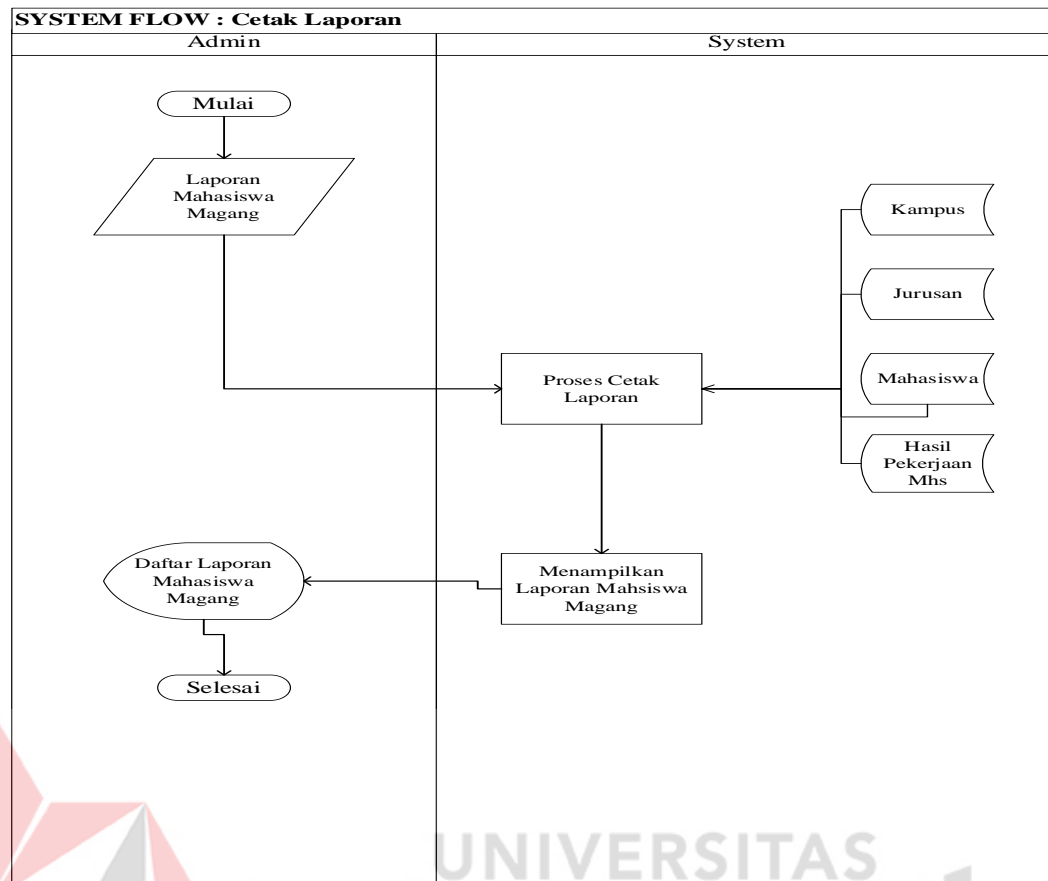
SYSTEM FLOW : Cetak Laporan

Admin

System

Mulai

Laporan Mahasiswa Magang

Kampus

Jurusan

Proses Cetak Laporan

Mahasiswa

Hasil Pekerjaan Mhs

Daftar Laporan Mahasiswa Magang

Menampilkan Laporan Mahsiswa Magang

Selesai

UNIVERSITAS